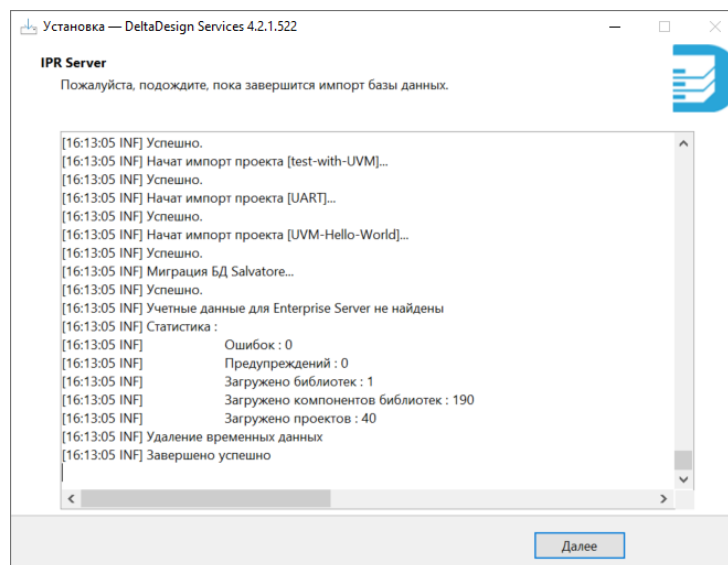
Установка — DeltaDesign Services 4.2.1.522

IPR Server
Пожалуйста, подождите, пока завершится импорт базы данных.

[16:13:05 INF] Успешно.
[16:13:05 INF] Начат импорт проекта [test-with-UVM]...
[16:13:05 INF] Успешно.
[16:13:05 INF] Начат импорт проекта [UART]...
[16:13:05 INF] Успешно.
[16:13:05 INF] Начат импорт проекта [UVM-Hello-World]...
[16:13:05 INF] Успешно.
[16:13:05 INF] Миграция БД Salvatore...
[16:13:05 INF] Успешно.
[16:13:05 INF] Учетные данные для Enterprise Server не найдены
[16:13:05 INF] Статистика :
[16:13:05 INF] Ошибок : 0
[16:13:05 INF] Предупреждений : 0
[16:13:05 INF] Загружено библиотек : 1
[16:13:05 INF] Загружено компонентов библиотек : 190
[16:13:05 INF] Загружено проектов : 40
[16:13:05 INF] Удаление временных данных
[16:13:05 INF] Завершено успешно

Далее